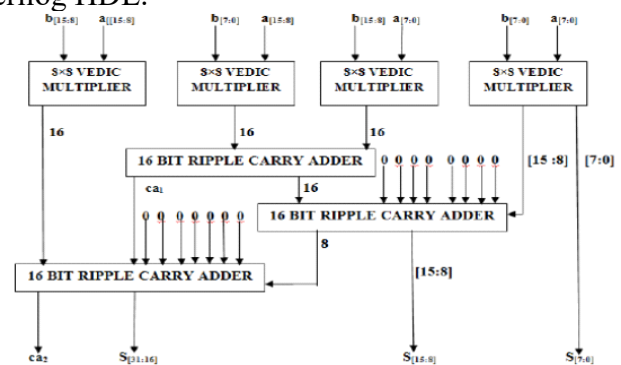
Verilog HDL.

$b_{[15:8]}$ $a_{[[15:8]}$ $b_{[7:0]}$ $a_{[15:8]}$ $b_{[15:8]}$ $a_{[7:0]}$ $b_{[7:0]}$ $a_{[7:0]}$

8×8 VEDIC MULTIPLIER

8×8 VEDIC MULTIPLIER

8×8 VEDIC MULTIPLIER

8×8 VEDIC MULTIPLIER

16

16

16

16 BIT RIPPLE CARRY ADDER

0 0 0 0 0 0 0 0

[15 :8]

[7:0]

$ca_1$

16

0 0 0 0 0 0 0 0

16 BIT RIPPLE CARRY ADDER

8

16 BIT RIPPLE CARRY ADDER

[15:8]

$ca_2$ $S_{[31:16]}$ $S_{[15:8]}$ $S_{[7:0]}$